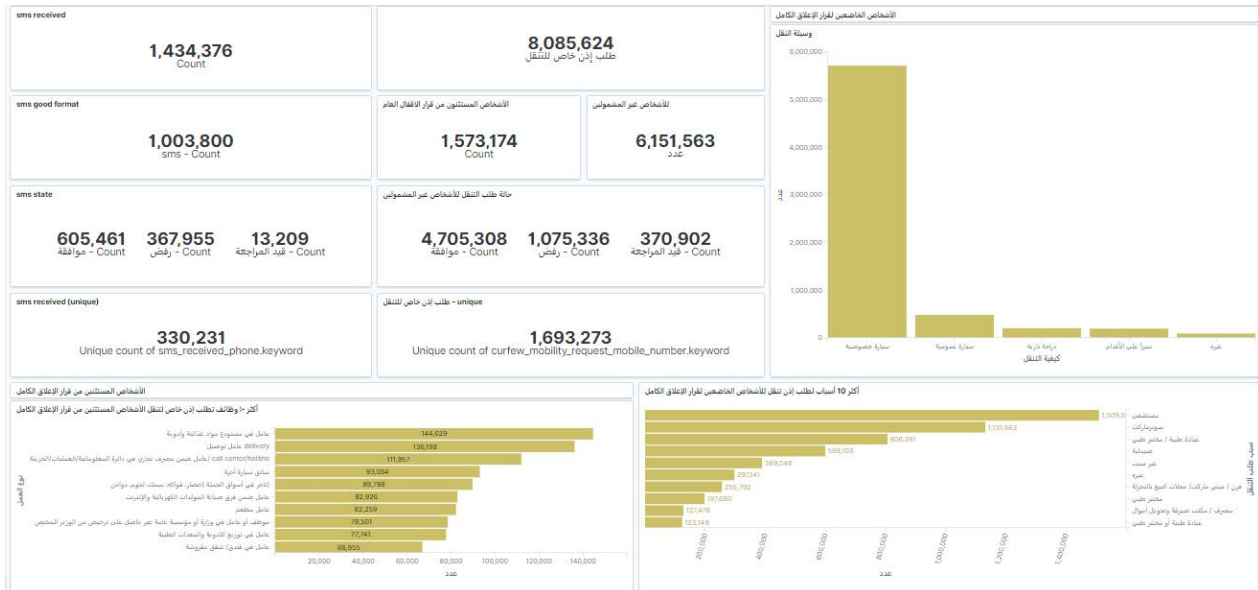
sms received

1,434,376
Count

8,085,624
طلب إذن خاص للتنقل

الأشخاص الخاضعين لقرار الإغلاق الكامل

وسيلة النقل

6,000,000
5,000,000
4,000,000
3,000,000
2,000,000
1,000,000
0

عدد

سيارة خصوصية
سيارة عمومية
دراجة نارية
سيراً على الأقدام
غيره

كيفية التنقل

sms good format

1,003,800
sms - Count

الأشخاص المستثنون من قرار الاقفال العام

1,573,174
Count

للأشخاص غير المشمولين

6,151,563
عدد

sms state

605,461
Count - موافقة

367,955
Count - رفض

13,209
Count - قيد المراجعة

حالة طلب التنقل للأشخاص غير المشمولين

4,705,308
Count - موافقة

1,075,336
Count - رفض

370,902
Count - قيد المراجعة

sms received (unique)

330,231
Unique count of sms_received_phone.keyword

unique - طلب إذن خاص للتنقل

1,693,273
Unique count of curfew_mobility_request_mobile_number.keyword

الأشخاص المستثنين من قرار الإغلاق الكامل

أكثر ١٠ وظائف تطلب إذن خاص لتنقل الأشخاص المستثنين من قرار الإغلاق الكامل

نوع العمل

عامل في مستودع مواد غذائية وأدوية 144,629
عامل توصيل delivery 136,198
call center/hotline / عامل ضمن مصرف تجاري في دائرة المعلوماتية/العمليات/الخدمة 111,957
سائق سيارة أجرة 93,084
تاجر في أسواق الجملة (خضار، فواكه، سمك، لحوم، دواجن) 89,788
عامل ضمن فرق صيانة المولدات الكهربائية والإنترنت 82,926
عامل مطعم 82,259
موظف أو عامل في وزارة أو مؤسسة عامة غير حاصل على ترخيص من الوزير المختص 78,501
عامل في توزيع الأدوية والمعدات الطبية 77,741
عامل في فندق/ شقق مفروشة 66,955

20,000
40,000
60,000
80,000
100,000
120,000
140,000

عدد

أكثر 10 أسباب لطلب إذن تنقل للأشخاص الخاضعين لقرار الإغلاق الكامل

سبب طلب التنقل

مستشفى 1,509,0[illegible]
سوبرماركت 1,131,682
عيادة طبية / مختبر طبي 908,291
صيدلية 599,103
غير محدد 389,046
غيره 291,241
فرن / ميني ماركت/ محلات البيع بالتجزئة 255,792
مختبر طبي 197,880
مصرف / مكتب صيرفة وتحويل أموال 127,476
عيادة طبية أو مختبر طبي 123,149

200,000
400,000
600,000
800,000
1,000,000
1,200,000
1,400,000

عدد